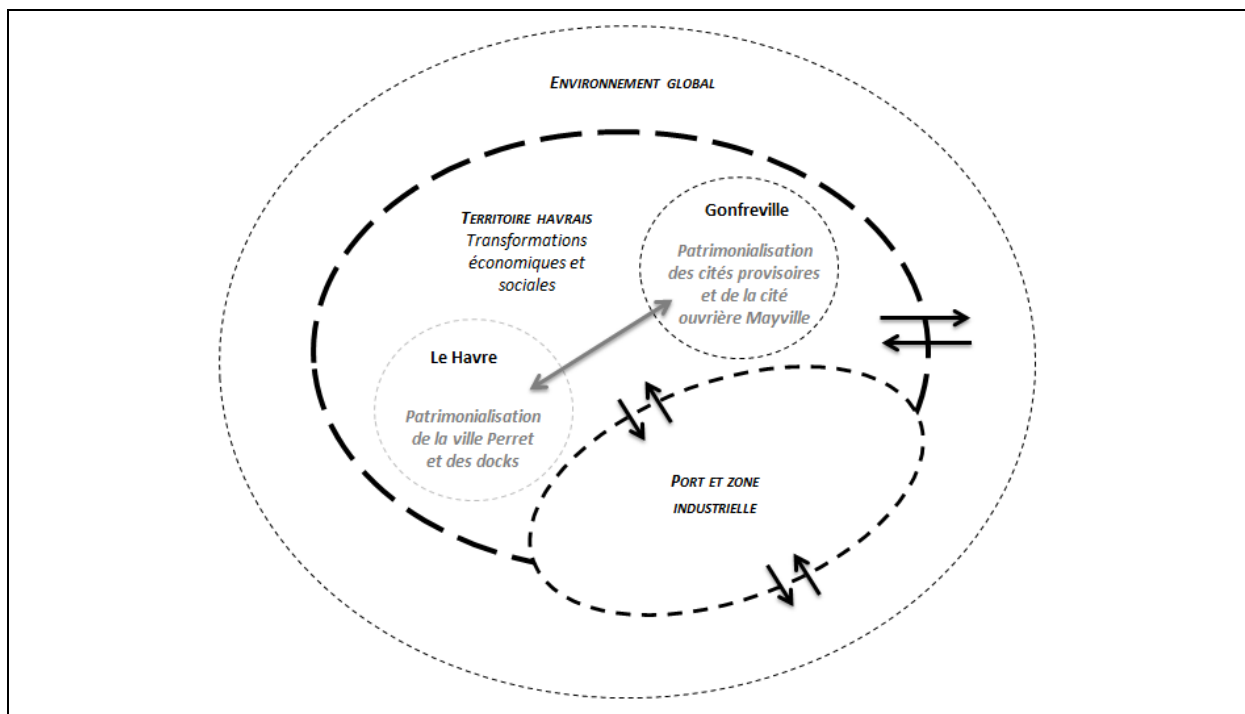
Environnement global

Territoire havrais
Transformations économiques et sociales

Gonfreville

Patrimonialisation des cités provisoires et de la cité ouvrière Mayville

Le Havre

Patrimonialisation de la ville Perret et des docks

Port et zone industrielle